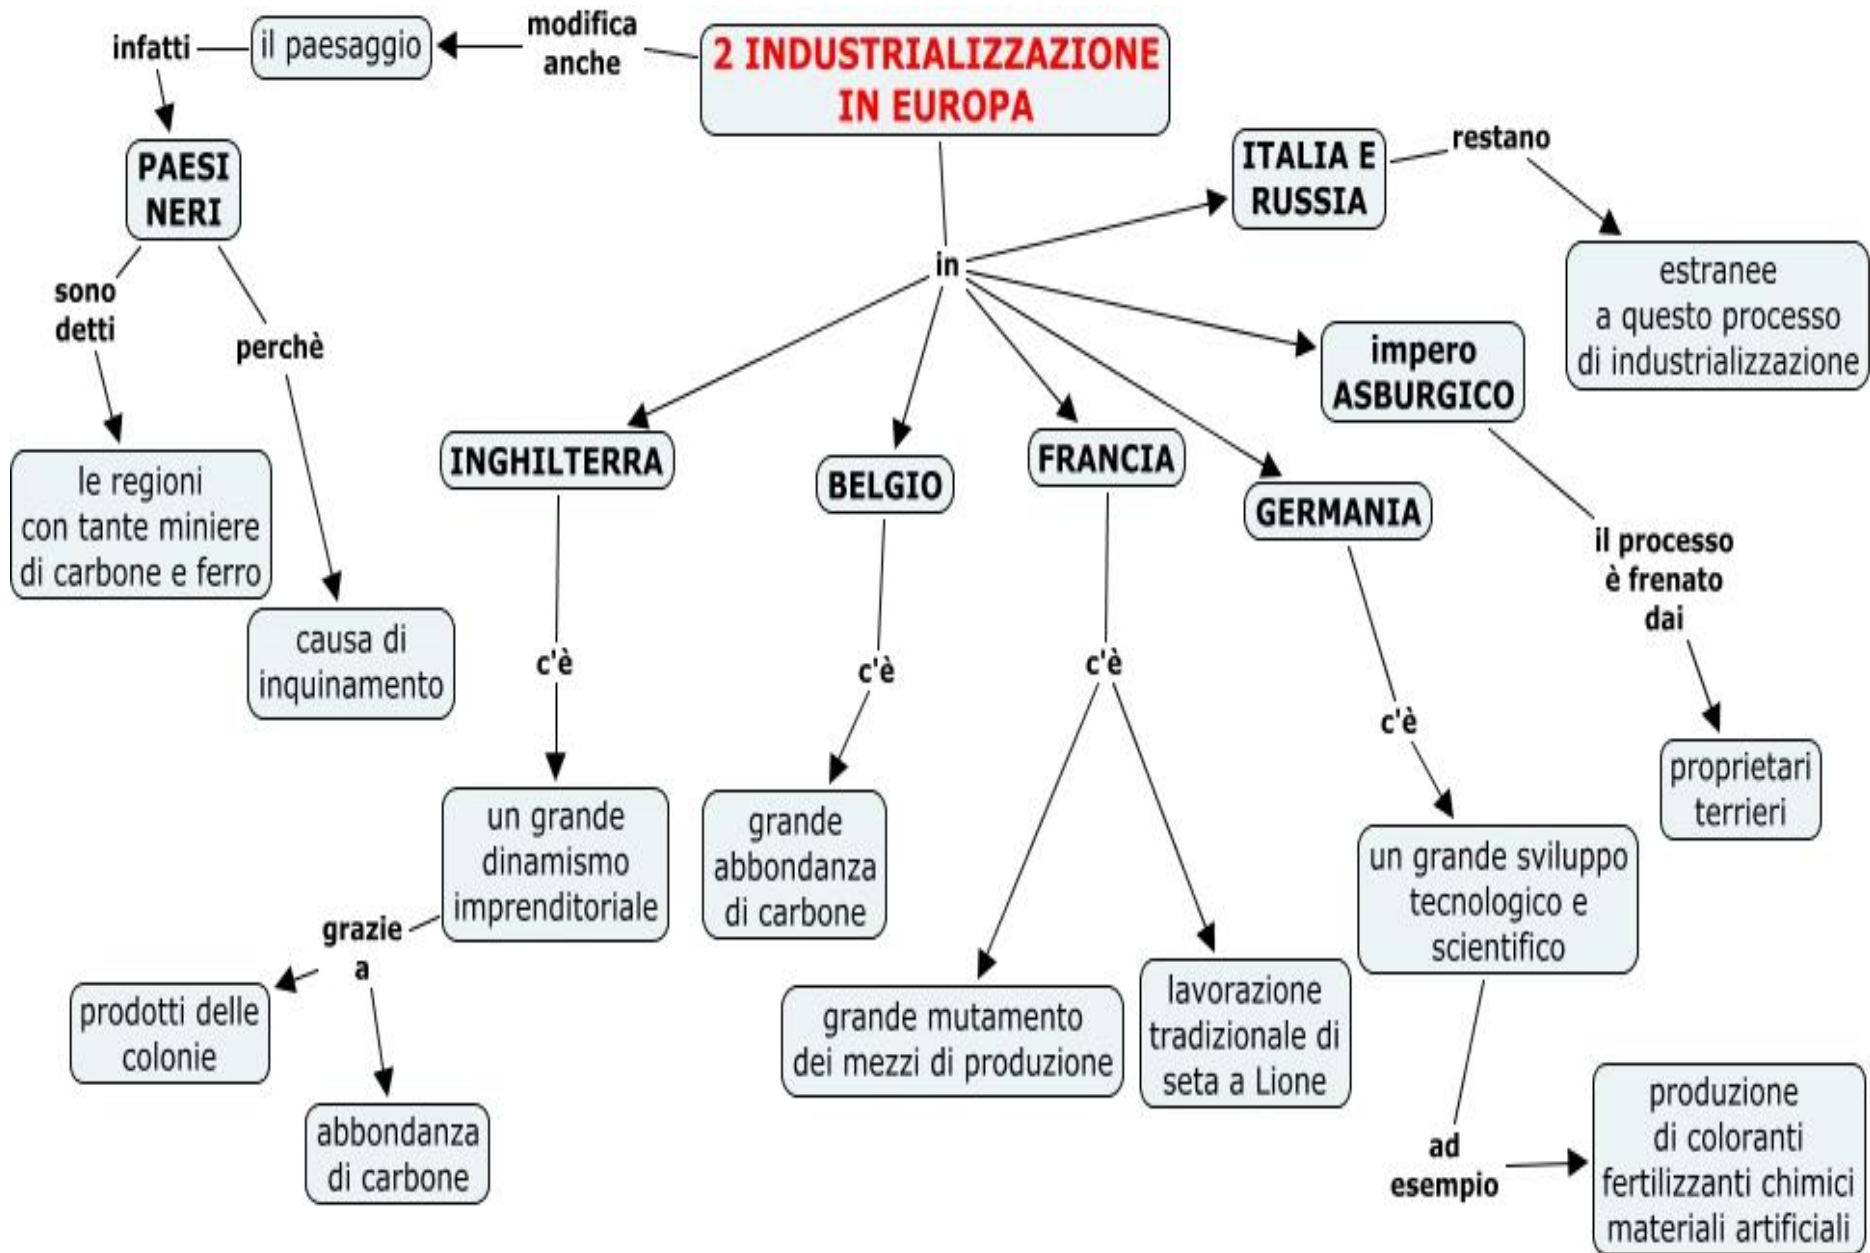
2 INDUSTRIALIZZAZIONE IN EUROPA

modifica anche

il paesaggio

infatti

PAESI NERI

sono detti

le regioni con tante miniere di carbone e ferro

perchè

causa di inquinamento

in

INGHILTERRA

c'è

un grande dinamismo imprenditoriale

grazie a

prodotti delle colonie

abbondanza di carbone

BELGIO

c'è

grande abbondanza di carbone

FRANCIA

c'è

grande mutamento dei mezzi di produzione

lavorazione tradizionale di seta a Lione

GERMANIA

c'è

un grande sviluppo tecnologico e scientifico

ad esempio

produzione di coloranti fertilizzanti chimici materiali artificiali

ITALIA E RUSSIA

restano

estranee a questo processo di industrializzazione

impero ASBURGICO

il processo è frenato dai

proprietari terrieri